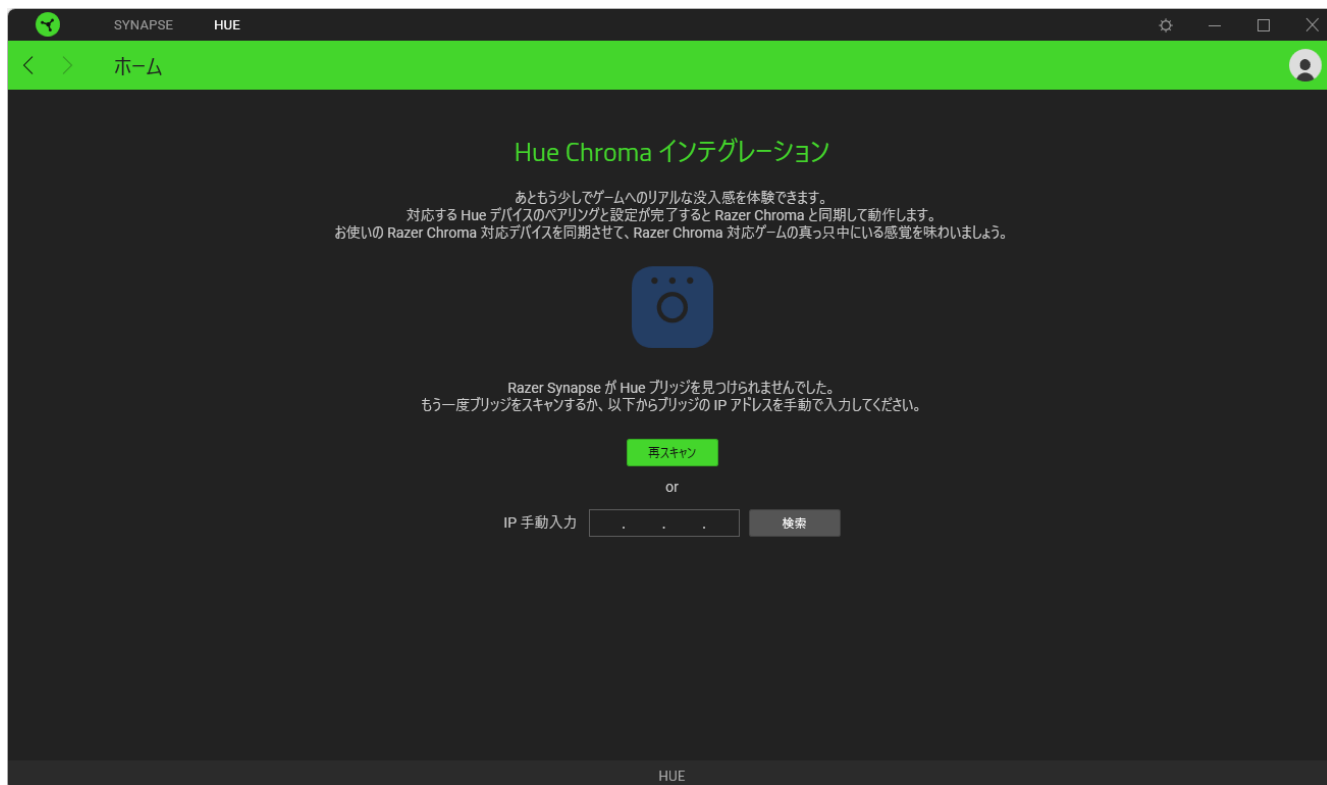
SYNAPSE HUE

ホーム

Hue Chroma インテグレーション

あともう少しでゲームへのリアルな没入感を体験できます。
対応する Hue デバイスのペアリングと設定が完了すると Razer Chroma と同期して動作します。
お使いの Razer Chroma 対応デバイスを同期させて、Razer Chroma 対応ゲームの真っ只中にいる感覚を味わいましょう。

Razer Synapse が Hue ブリッジを見つけられませんでした。
もう一度ブリッジをスキャンするか、以下からブリッジの IP アドレスを手動で入力してください。

再スキャン

or

IP 手動入力 . . . 検索

HUE